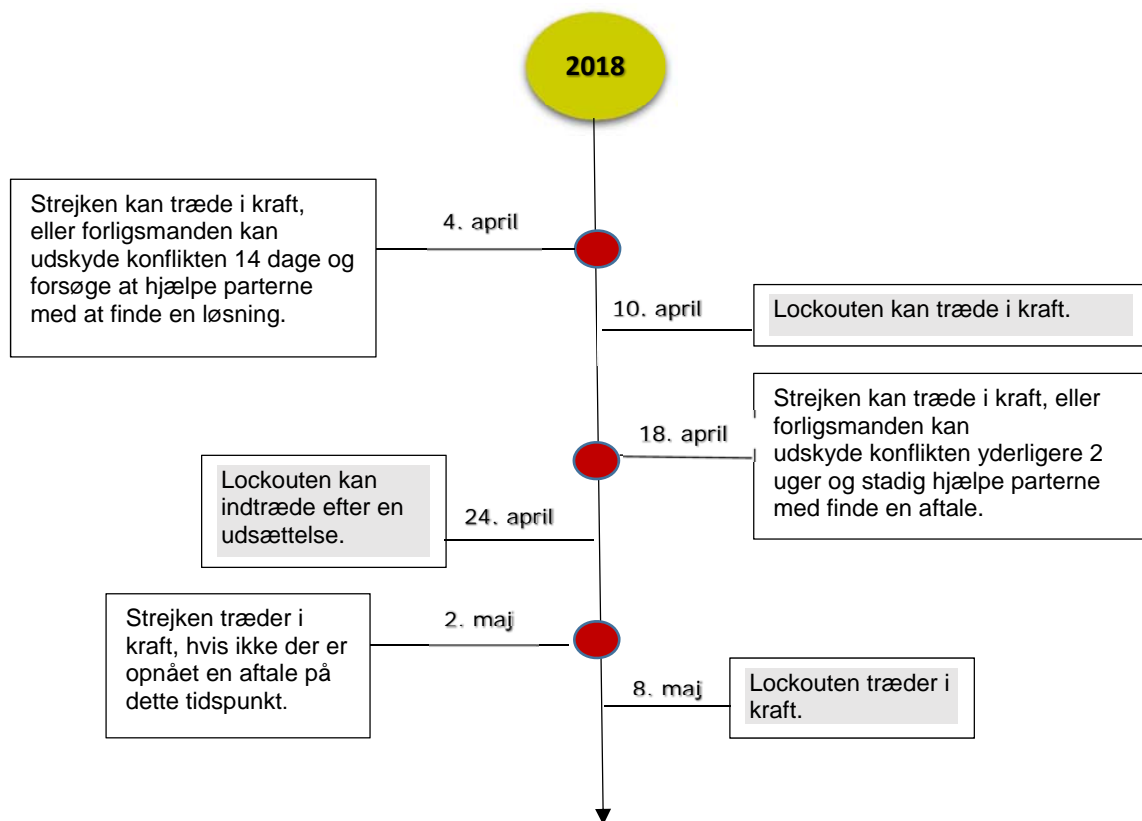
2018

4. april

Strejken kan træde i kraft, eller forligsmanden kan udskyde konflikten 14 dage og forsøge at hjælpe parterne med at finde en løsning.

10. april

Lockouten kan træde i kraft.

18. april

Strejken kan træde i kraft, eller forligsmanden kan udskyde konflikten yderligere 2 uger og stadig hjælpe parterne med finde en aftale.

24. april

Lockouten kan indtræde efter en udsættelse.

2. maj

Strejken træder i kraft, hvis ikke der er opnået en aftale på dette tidspunkt.

8. maj

Lockouten træder i kraft.